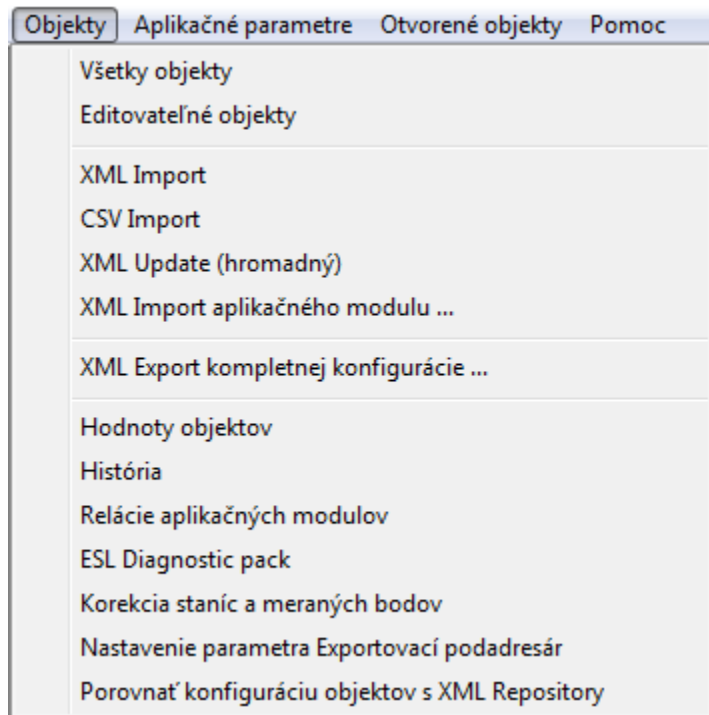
Objekty Aplikačné parametre Otvorené objekty Pomoc

Všetky objekty
Editovateľné objekty

XML Import
CSV Import
XML Update (hromadný)
XML Import aplikačného modulu ...

XML Export kompletnej konfigurácie ...

Hodnoty objektov
História
Relácie aplikačných modulov
ESL Diagnostic pack
Korekcia staníc a meraných bodov
Nastavenie parametra Exportovací podadresár
Porovnať konfiguráciu objektov s XML Repository